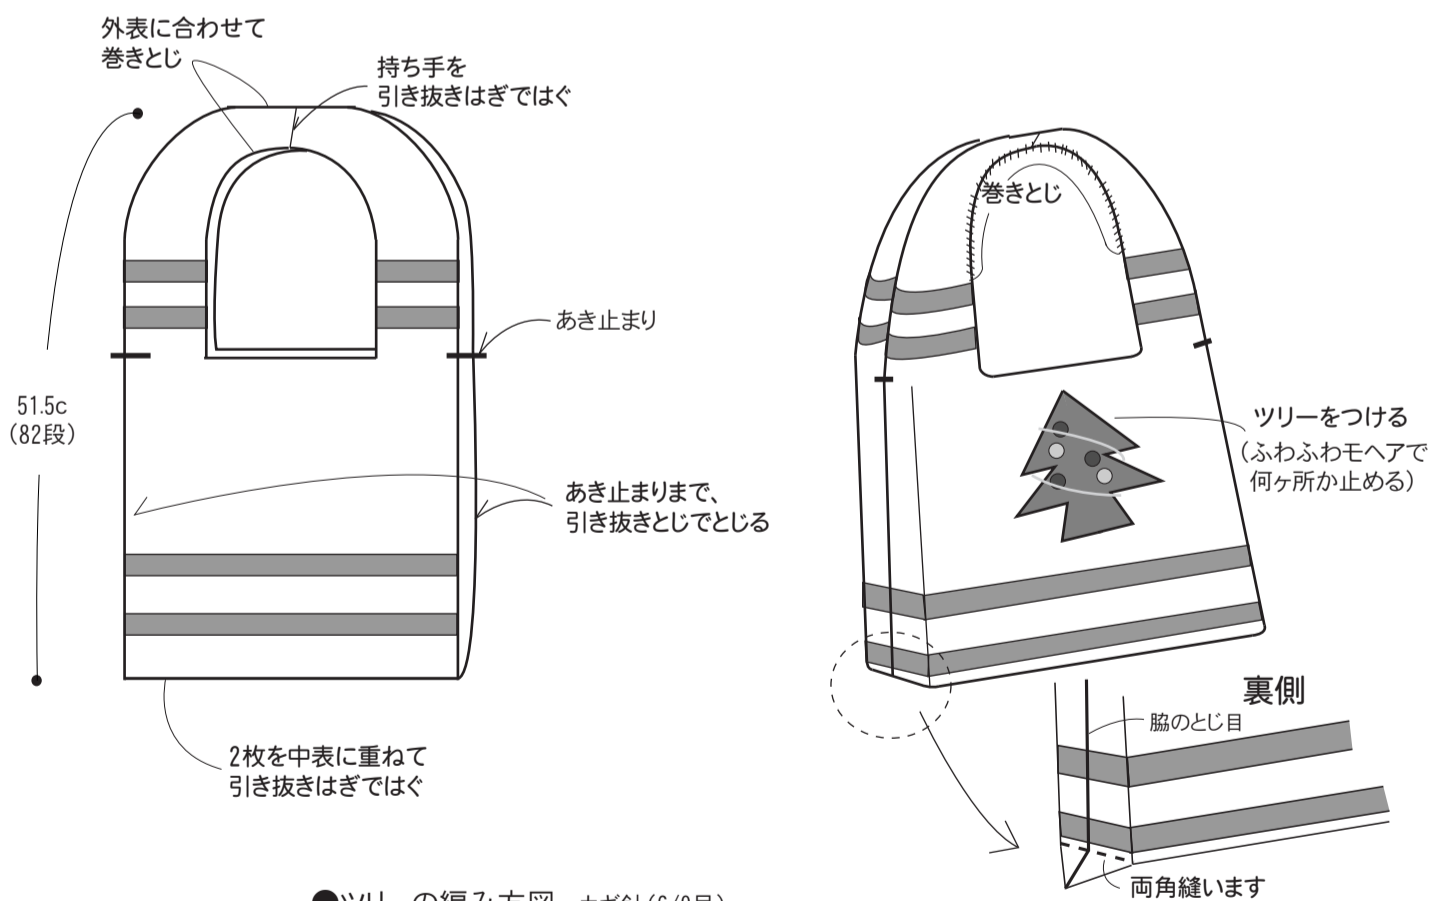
外表に合わせて
巻きとじ

持ち手を
引き抜きはぎではぐ

あき止まり

51.5c
(82段)

あき止まりまで、
引き抜きとじでとじる

2枚を中表に重ねて
引き抜きはぎではぐ

巻きとじ

ツリーをつける
(ふわふわモヘアで
何ヶ所か止める)

裏側

脇のとじ目

両角縫います

●ツリーの編み方図 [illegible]